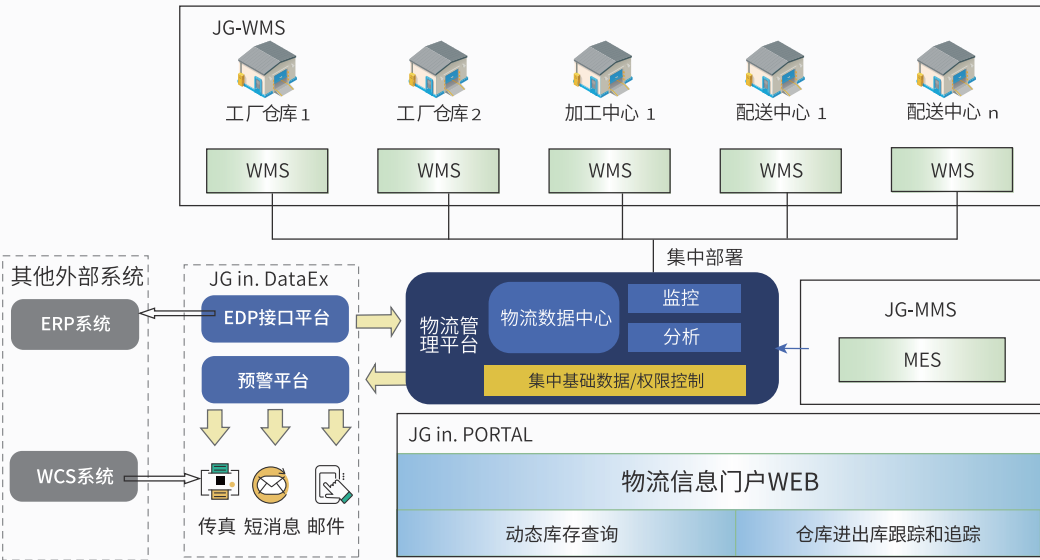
JG-WMS

工厂仓库1

工厂仓库2

加工中心 1

配送中心 1

配送中心 n

WMS

WMS

WMS

WMS

WMS

集中部署

其他外部系统

ERP系统

WCS系统

JG in. DataEx

EDP接口平台

预警平台

传真 短消息 邮件

物流管理平台

物流数据中心

监控

分析

集中基础数据/权限控制

JG-MMS

MES

JG in. PORTAL

物流信息门户WEB

动态库存查询

仓库进出库跟踪和追踪